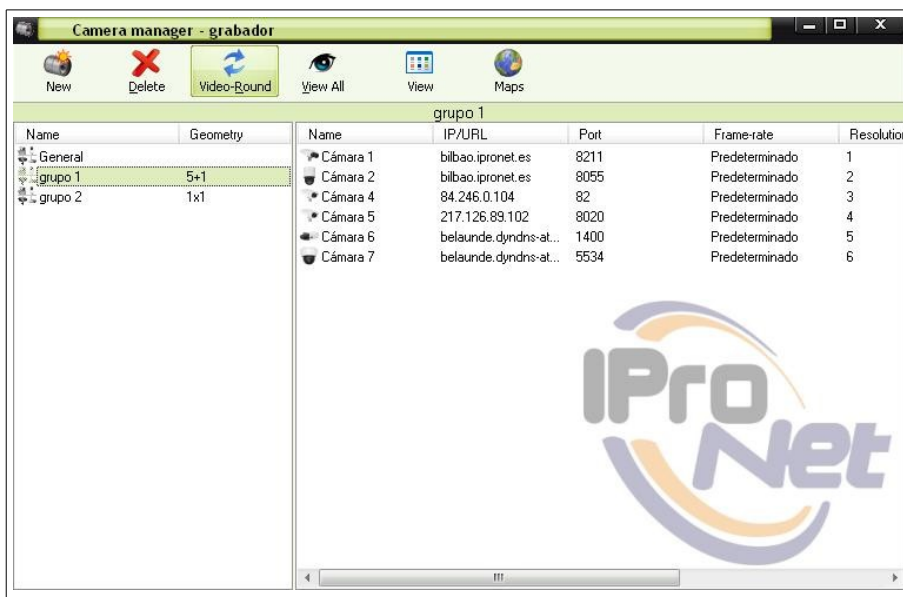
Camera manager - grabador

New Delete Video-Round View All View Maps

grupo 1

| Name | Geometry |
|---|---|
| General | |
| grupo 1 | 5+1 |
| grupo 2 | 1x1 |

| Name | IP/URL | Port | Frame-rate | Resolution |
|---|---|---|---|---|
| Cámara 1 | bilbao.ipronet.es | 8211 | Predeterminado | 1 |
| Cámara 2 | bilbao.ipronet.es | 8055 | Predeterminado | 2 |
| Cámara 4 | 84.246.0.104 | 82 | Predeterminado | 3 |
| Cámara 5 | 217.126.89.102 | 8020 | Predeterminado | 4 |
| Cámara 6 | belaunde.dyndns-at... | 1400 | Predeterminado | 5 |
| Cámara 7 | belaunde.dyndns-at... | 5534 | Predeterminado | 6 |

IPro Net